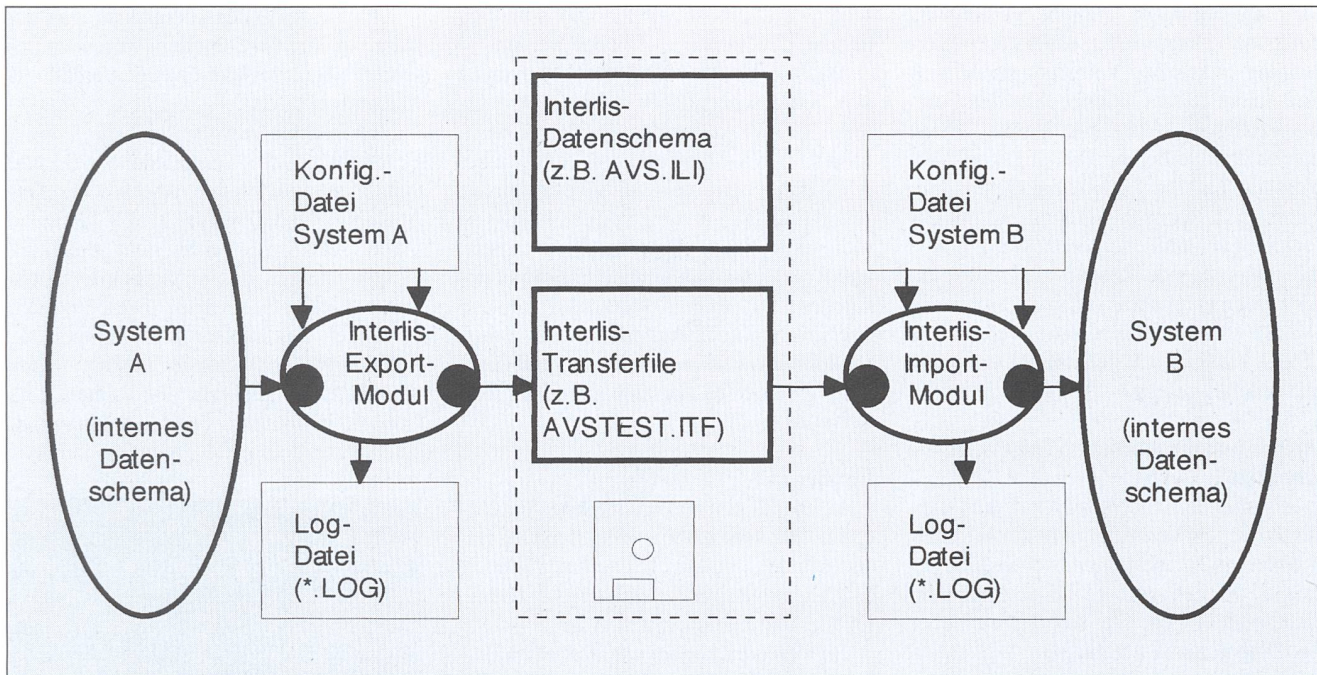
System A (internes Datenschema)

Konfig.-Datei System A

Interlis-Export-Modul

Log-Datei (*.LOG)

Interlis-Datenschema (z.B. AVS.ILI)

Interlis-Transferfile (z.B. AVSTEST.ITF)

Konfig.-Datei System B

Interlis-Import-Modul

Log-Datei (*.LOG)

System B (internes Datenschema)